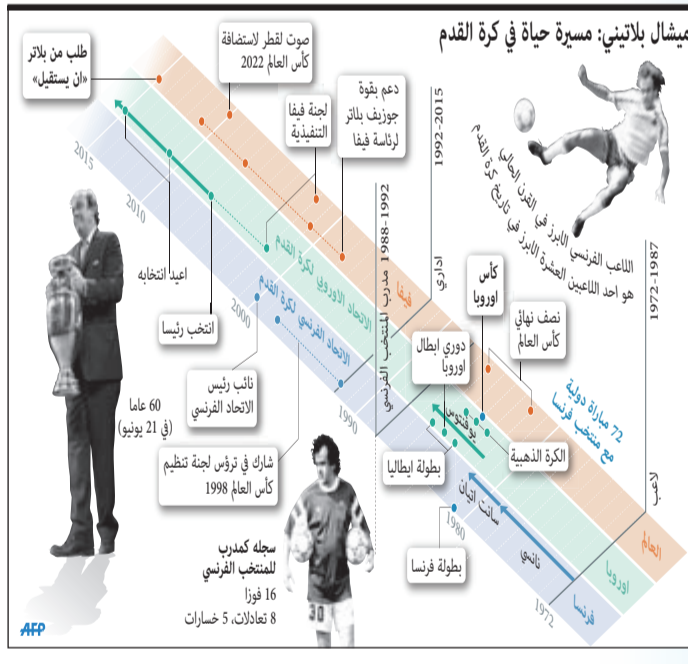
ميشال بلاتيني: مسيرة حياة في كرة القدم

اللاعب الفرنسي الابرز في القرن العالي
هو احد اللاعبين العشرة الابرز في تاريخ كرة القدم

طلب من بلاتر «ان يستقيل»

صوت لقطر لاستضافة كأس العالم 2022

دعم بقوة جوزيف بلاتر لرئاسة فيفا

لجنة فيفا التنفيذية

1992-2015
اداري

1988-1992
مدرب المنتخب الفرنسي

1972-1987
لاعب

2015
2010
2000
1990
1980
1972

اعيد انتخابه

انتخب رئيسا

نائب رئيس الاتحاد الفرنسي

شارك في ترؤس لجنة تنظيم كأس العالم 1998

60 عاما (في 21 يونيو)

فيفا

الاتحاد الاوروبي لكرة القدم

الاتحاد الفرنسي لكرة القدم

العالم
اوروبا
فرنسا

72 مباراة دولية مع منتخب فرنسا

كأس اوروبا

نصف نهائي كأس العالم

دوري ابطال اوروبا

يوفنتوس

الكرة الذهبية

بطولة ايطاليا

سانت اتيان

نانسي

بطولة فرنسا

سجله كمدرب للمنتخب الفرنسي
16 فوزا
8 تعادلات، 5 خسارات

AFP